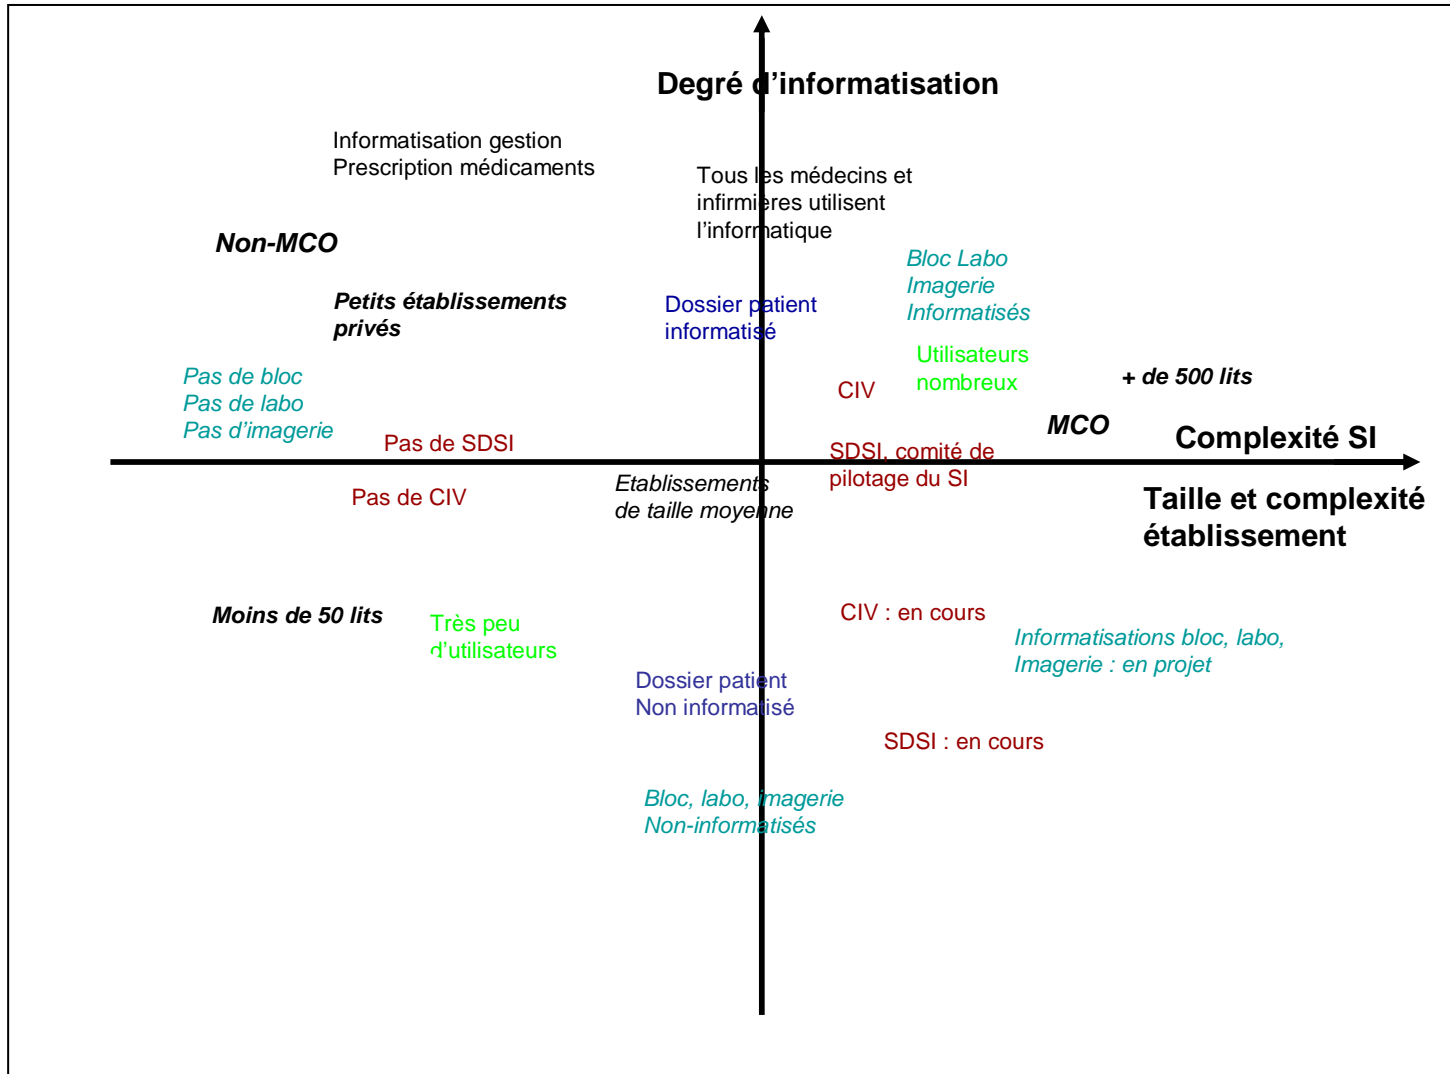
Degré d'informatisation

Informatisation gestion
Prescription médicaments

Tous les médecins et infirmières utilisent l'informatique

Non-MCO

Bloc Labo
Imagerie
Informatisés

Petits établissements privés

Dossier patient informatisé

Utilisateurs nombreux

Pas de bloc
Pas de labo
Pas d'imagerie

CIV

+ de 500 lits

MCO

Pas de SDSI

Complexité SI

SDSI, comité de pilotage du SI

Pas de CIV

Etablissements de taille moyenne

Taille et complexité établissement

Moins de 50 lits

Très peu d'utilisateurs

CIV : en cours

Informatisations bloc, labo, Imagerie : en projet

Dossier patient Non informatisé

SDSI : en cours

Bloc, labo, imagerie Non-informatisés